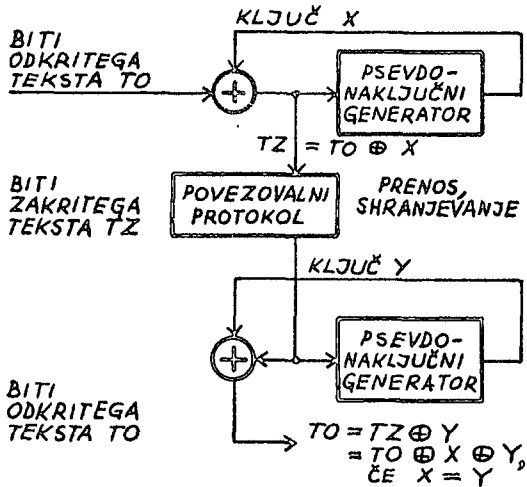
KLJUČ X

BITI ODKRITEGA TEKSTA TO

PSEVDO-NAKLJUČNI GENERATOR

TZ $= TO \oplus X$

BITI ZAKRITEGA TEKSTA TZ

POVEZOVALNI PROTOKOL

PRENOS, SHRANJEVANJE

KLJUČ Y

PSEVDO-NAKLJUČNI GENERATOR

BITI ODKRITEGA TEKSTA TO

$TO = TZ \oplus Y$
$= TO \oplus X \oplus Y$,
ČE $X = Y$